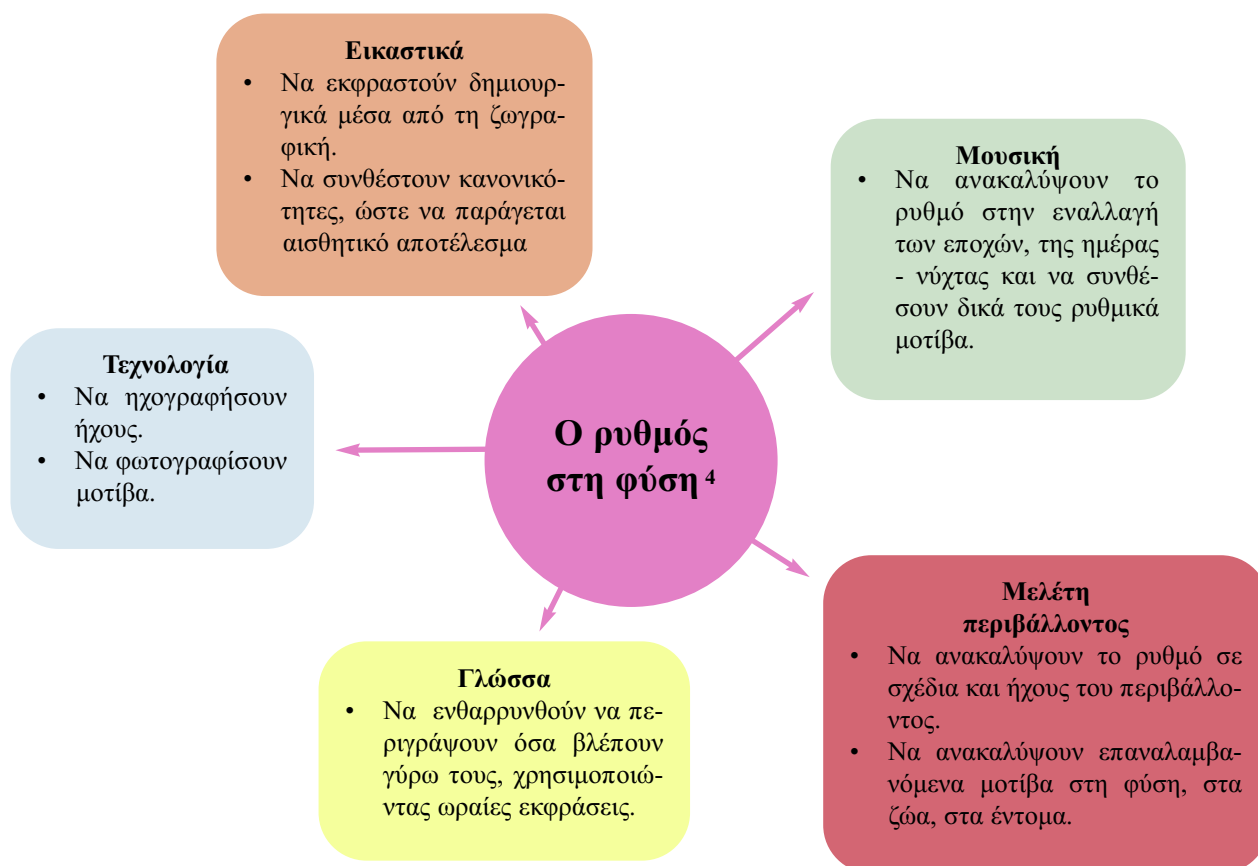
Εικαστικά
- Να εκφραστούν δημιουργικά μέσα από τη ζωγραφική.
- Να συνθέστουν κανονικότητες, ώστε να παράγεται αισθητικό αποτέλεσμα

Μουσική
- Να ανακαλύψουν το ρυθμό στην εναλλαγή των εποχών, της ημέρας - νύχτας και να συνθέσουν δικά τους ρυθμικά μοτίβα.

Τεχνολογία
- Να ηχογραφήσουν ήχους.
- Να φωτογραφίσουν μοτίβα.

Ο ρυθμός στη φύση $^4$

Μελέτη περιβάλλοντος
- Να ανακαλύψουν το ρυθμό σε σχέδια και ήχους του περιβάλλοντος.
- Να ανακαλύψουν επαναλαμβανόμενα μοτίβα στη φύση, στα ζώα, στα έντομα.

Γλώσσα
- Να ενθαρρυνθούν να περιγράψουν όσα βλέπουν γύρω τους, χρησιμοποιώντας ωραίες εκφράσεις.